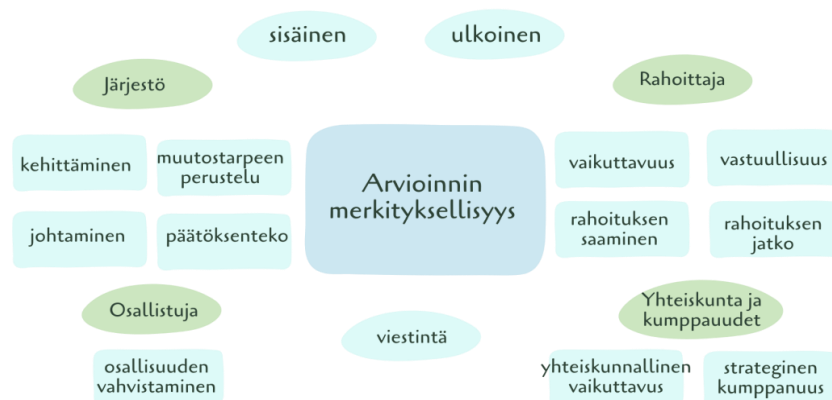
sisäinen

ulkoinen

Järjestö

Rahoittaja

kehittäminen

muutostarpeen perustelu

Arvioinnin merkityksellisyys

vaikuttavuus

vastuullisuus

johtaminen

päätöksenteko

rahoituksen saaminen

rahoituksen jatko

Osallistuja

viestintä

Yhteiskunta ja kumppauudet

osallisuuden vahvistaminen

yhteiskunnallinen vaikuttavus

strateginen kumppanuus